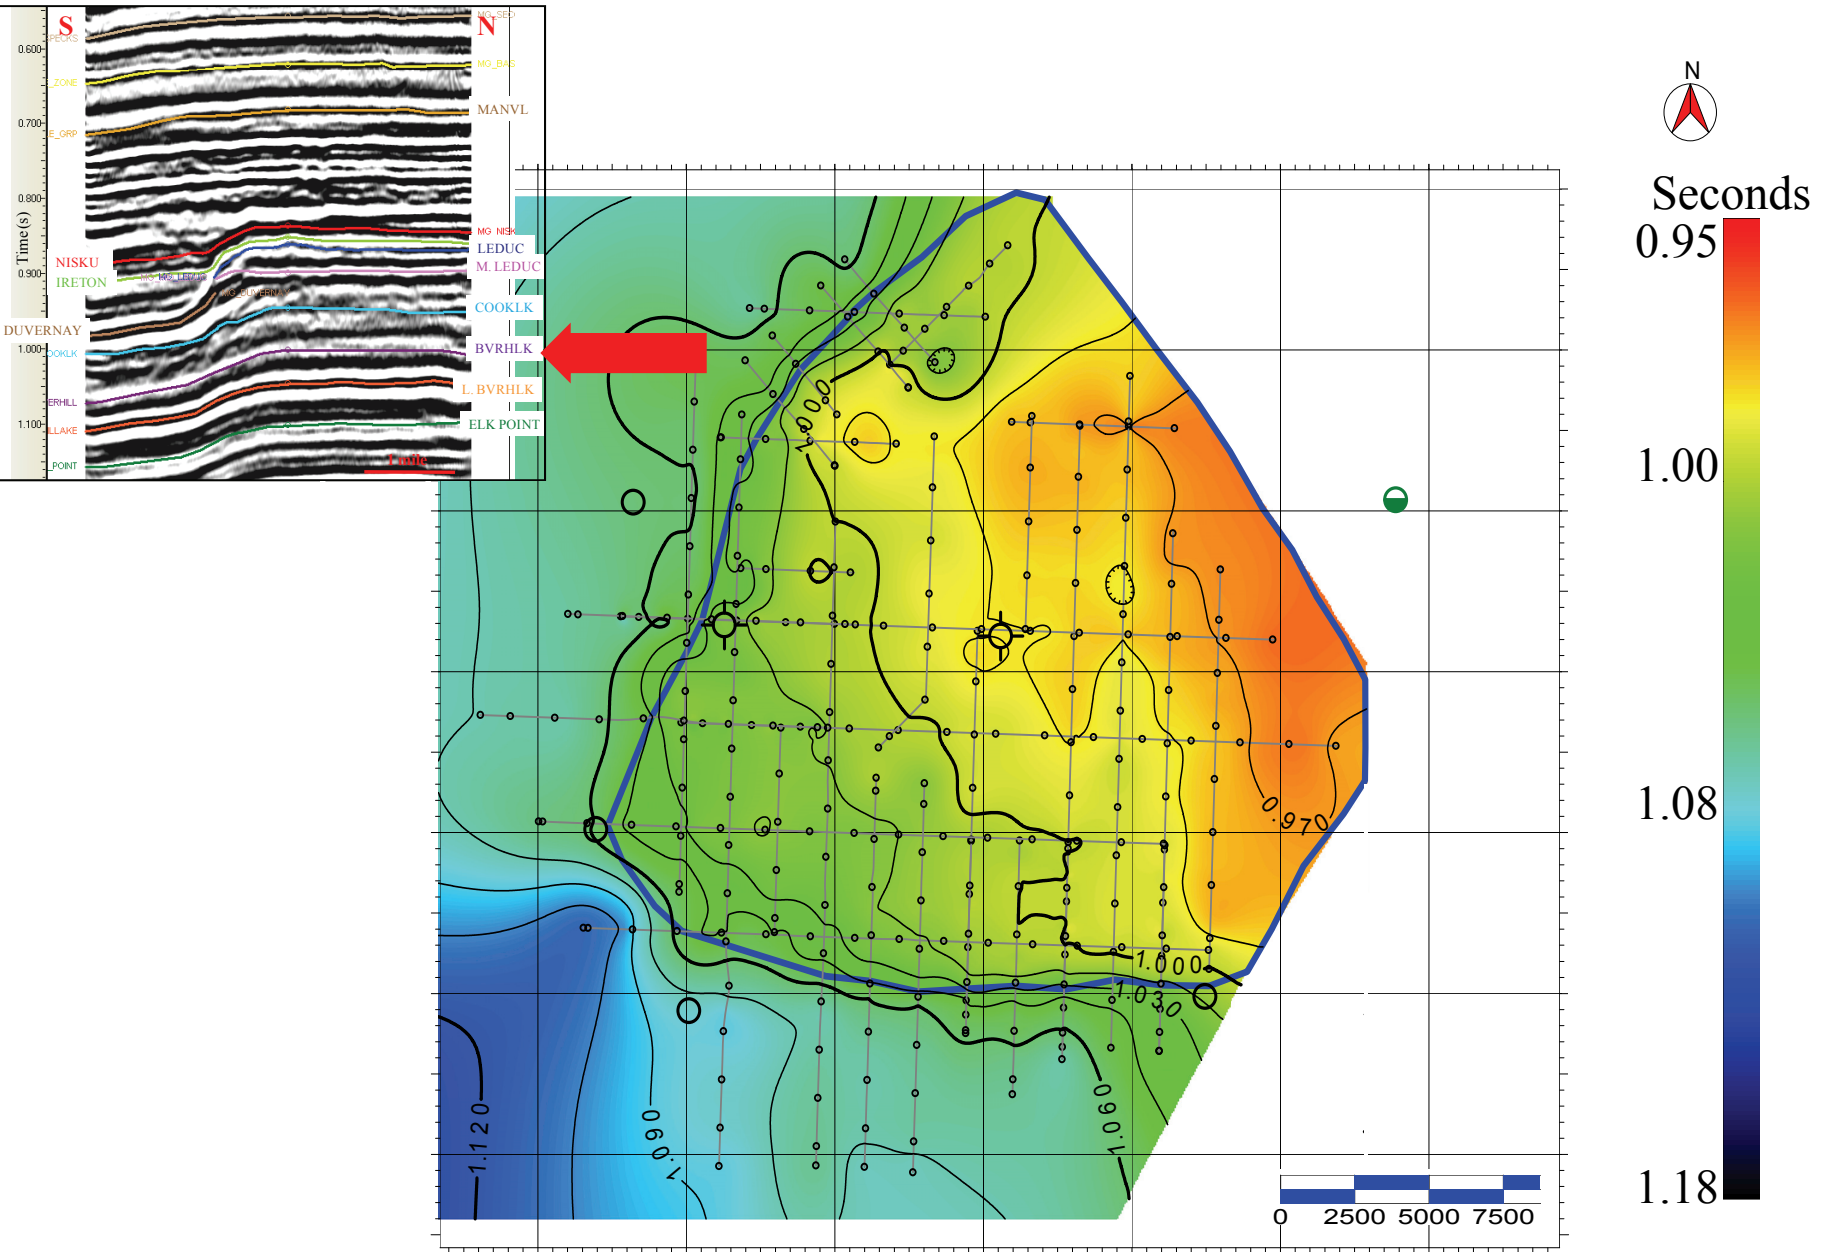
S
N
0.600
0.700
0.800
0.900
1.000
1.100
Time(s)
MG_SEC
PECKS
MG_BAS
ZONE
MANVL
E_GRP
MG_NISK
NISKU
LEDUC
IRETON
M. LEDUC
MG_LEDUC
MG_DUVERNAY
COOKLK
DUVERNAY
OOKLK
BVRHLK
L. BVRHLK
ERHILL
LLAKE
ELK POINT
POINT
1 mile
N
Seconds
0.95
1.00
1.08
1.18
1.000
0.970
1.000
1.030
1.060
1.060
1.120
0 2500 5000 7500